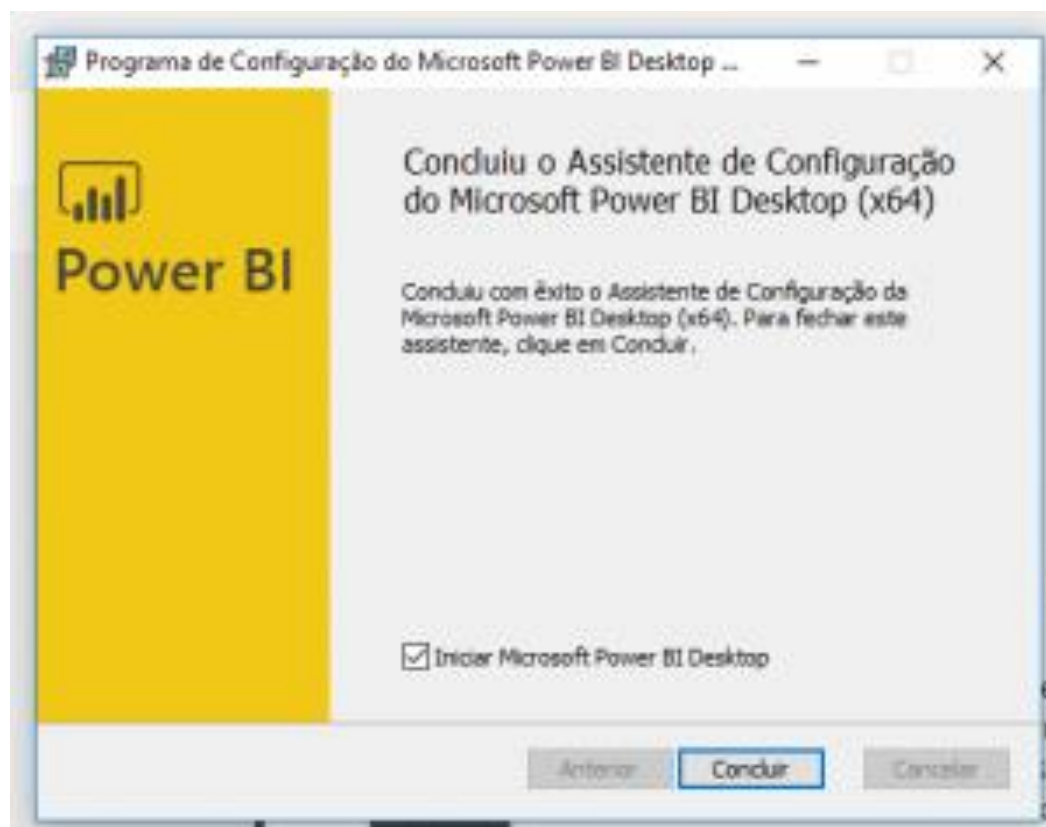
Programa de Configuração do Microsoft Power BI Desktop ...

Power BI

Concluiu o Assistente de Configuração do Microsoft Power BI Desktop (x64)

Concluiu com êxito o Assistente de Configuração da Microsoft Power BI Desktop (x64). Para fechar este assistente, clique em Concluir.

Iniciar Microsoft Power BI Desktop

Anterior

Concluir

Cancelar